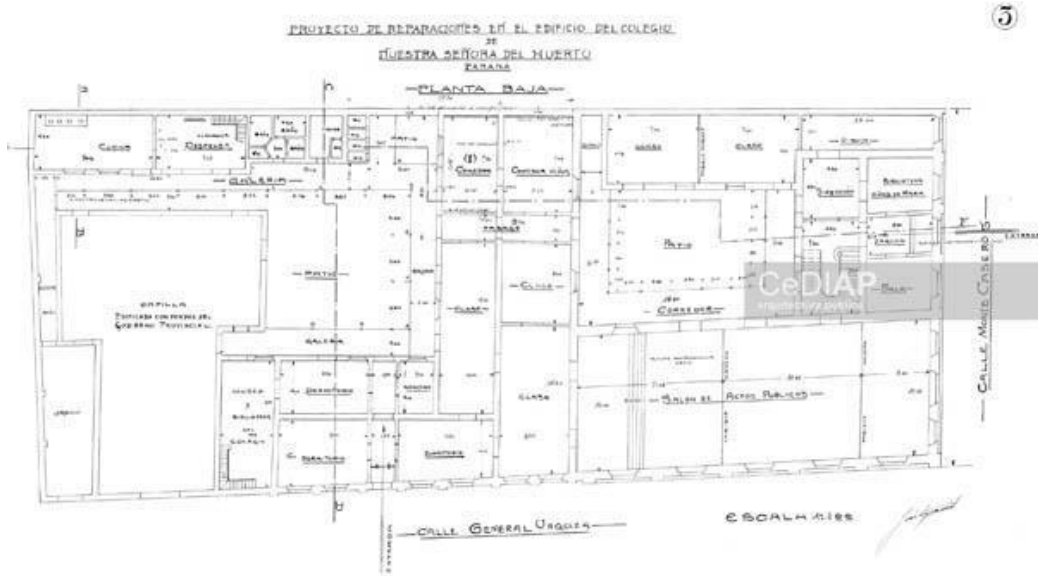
PROYECTO DE REPARACIONES EN EL EDIFICIO DEL COLEGIO
DE
NUESTRA SEÑORA DEL HUERTO
PARANA

5

PLANTA BAJA

COCINA

DESPENSA

GALERIA

PATIO

COMEDOR

CAPILLA

PATIO

CLASE

CLASE

PATIO

CORREDOR

CLASE

CLASE

GALERIA

DORMITORIO

DORMITORIO

DORMITORIO

CLASE

SALON DE ACTOS PUBLICOS

DIRECCION

BIBLIOTECA

CeDIAP

CALLE MONTE CASEROS

CALLE GENERAL URQUIZA

ESCALA 1:100

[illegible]